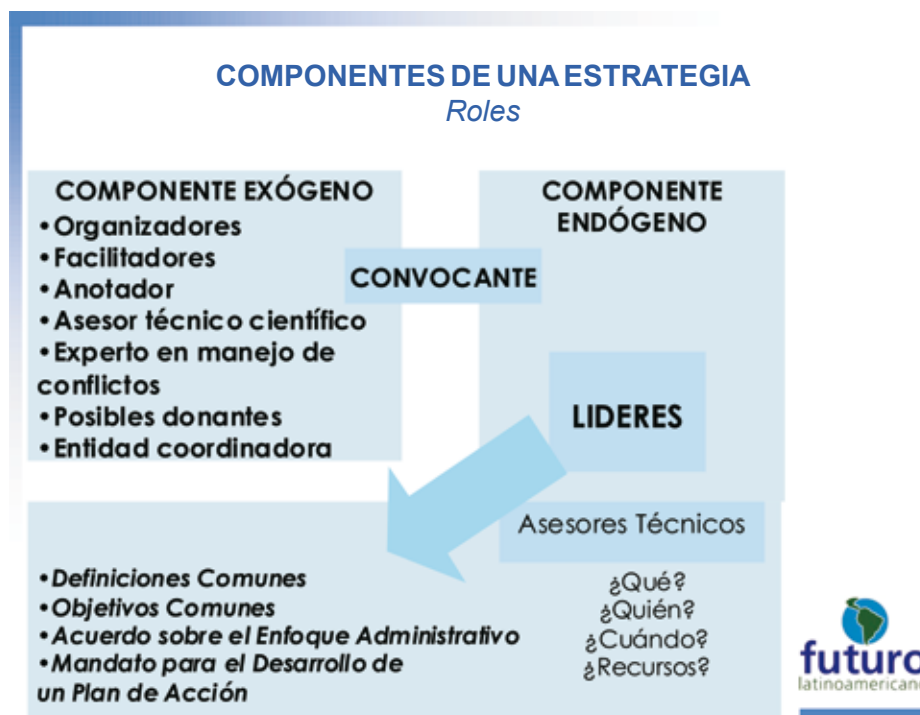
COMPONENTES DE UNA ESTRATEGIA
*Roles*

COMPONENTE EXÓGENO
•Organizadores
•Facilitadores
•Anotador
•Asesor técnico científico
•Experto en manejo de conflictos
•Posibles donantes
•Entidad coordinadora

CONVOCANTE

COMPONENTE ENDÓGENO

LIDERES

Asesores Técnicos

•*Definiciones Comunes*
•*Objetivos Comunes*
•*Acuerdo sobre el Enfoque Administrativo*
•*Mandato para el Desarrollo de un Plan de Acción*

¿Qué?
¿Quién?
¿Cuándo?
¿Recursos?

futuro
latinoamericano